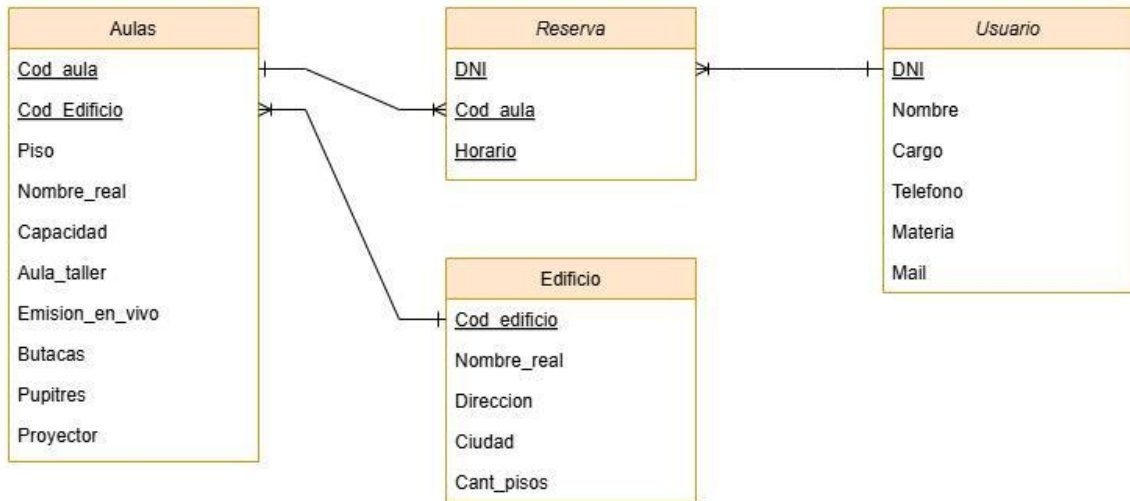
Aulas
Cod_aula
Cod_Edificio
Piso
Nombre_real
Capacidad
Aula_taller
Emision_en_vivo
Butacas
Pupitres
Proyector

Reserva
DNI
Cod_aula
Horario

Usuario
DNI
Nombre
Cargo
Telefono
Materia
Mail

Edificio
Cod_edificio
Nombre_real
Direccion
Ciudad
Cant_pisos